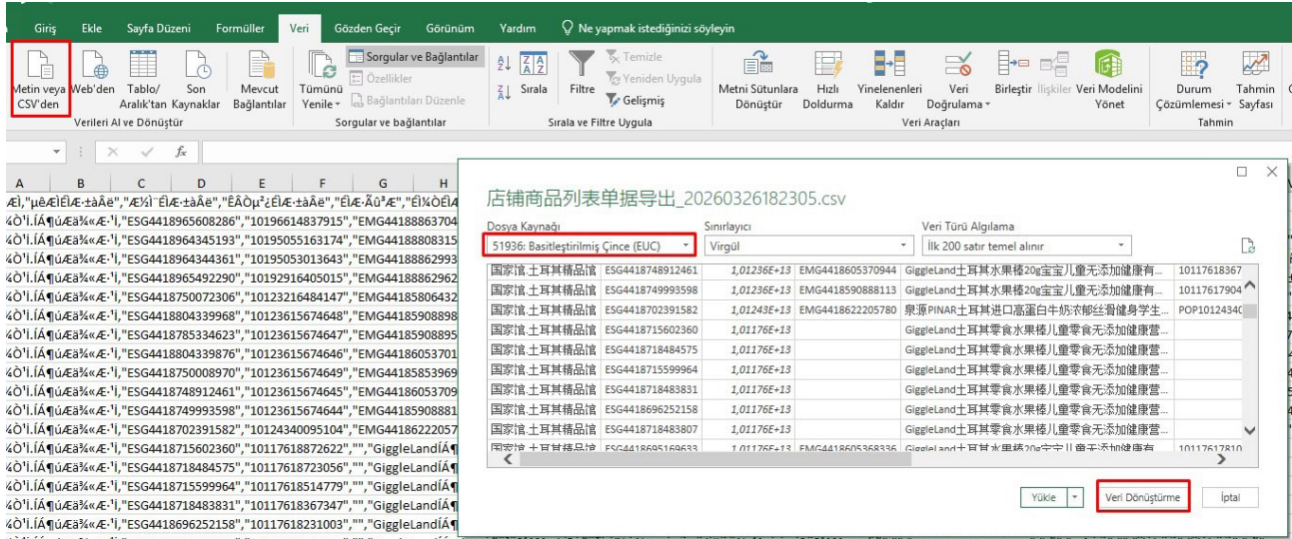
Giriş Ekle Sayfa Düzeni Formüller Veri Gözden Geçir Görünüm Yardım Ne yapmak istediğinizi söyleyin

Metin veya CSV'den
Web'den
Tablo/ Aralık'tan
Son Kaynaklar
Mevcut Bağlantılar
Verileri Al ve Dönüştür

Tümünü Yenile
Sorgular ve Bağlantılar
Özellikler
Bağlantıları Düzenle
Sorgular ve bağlantılar

Sırala
Filtre
Temizle
Yeniden Uygula
Gelişmiş
Sırala ve Filtre Uygula

Metni Sütunlara Dönüştür
Hızlı Doldurma
Yinelenenleri Kaldır
Veri Doğrulama
Birleştir
İlişkiler
Veri Modelini Yönet
Veri Araçları

Durum Çözümlemesi
Tahmin Sayfası
Tahmin

fx

| A | B | C | D | E | F | G | H |
|---|---|---|---|---|---|---|---|

Æl,"µêÆÌÊÆ·±àÃë","Æ½Ì¨ÊÌÆ·±àÃë","ÊÂÒµ²¿ÊÌÆ·±àÃë","ÊÌÆ·Ãû³Æ","Ê¼ÕÊÌ
4Ò'Ì.ÍÁ¶úÆä¾«Æ·Ì","ESG4418965608286","10196614837915","EMG44188863704
4Ò'Ì.ÍÁ¶úÆä¾«Æ·Ì","ESG4418964345193","10195055163174","EMG44188808315
4Ò'Ì.ÍÁ¶úÆä¾«Æ·Ì","ESG4418964344361","10195053013643","EMG44188862993
4Ò'Ì.ÍÁ¶úÆä¾«Æ·Ì","ESG4418965492290","10192916405015","EMG44188862962
4Ò'Ì.ÍÁ¶úÆä¾«Æ·Ì","ESG4418750072306","10123216484147","EMG44185806432
4Ò'Ì.ÍÁ¶úÆä¾«Æ·Ì","ESG4418804339968","10123615674648","EMG44185908898
4Ò'Ì.ÍÁ¶úÆä¾«Æ·Ì","ESG4418785334623","10123615674647","EMG44185908895
4Ò'Ì.ÍÁ¶úÆä¾«Æ·Ì","ESG4418804339876","10123615674646","EMG44186053701
4Ò'Ì.ÍÁ¶úÆä¾«Æ·Ì","ESG4418750008970","10123615674649","EMG44185853969
4Ò'Ì.ÍÁ¶úÆä¾«Æ·Ì","ESG4418748912461","10123615674645","EMG44186053709
4Ò'Ì.ÍÁ¶úÆä¾«Æ·Ì","ESG4418749993598","10123615674644","EMG44185908881
4Ò'Ì.ÍÁ¶úÆä¾«Æ·Ì","ESG4418702391582","10124340095104","EMG44186222057
4Ò'Ì.ÍÁ¶úÆä¾«Æ·Ì","ESG4418715602360","10117618872622","","GiggleLandÍÁ¶
4Ò'Ì.ÍÁ¶úÆä¾«Æ·Ì","ESG4418718484575","10117618723056","","GiggleLandÍÁ¶
4Ò'Ì.ÍÁ¶úÆä¾«Æ·Ì","ESG4418715599964","10117618514779","","GiggleLandÍÁ¶
4Ò'Ì.ÍÁ¶úÆä¾«Æ·Ì","ESG4418718483831","10117618367347","","GiggleLandÍÁ¶
4Ò'Ì.ÍÁ¶úÆä¾«Æ·Ì","ESG4418696252158","10117618231003","","GiggleLandÍÁ¶

店铺商品列表单据导出_20260326182305.csv

Dosya Kaynağı
51936: Basitleştirilmiş Çince (EUC)
Sınırlayıcı
Virgül
Veri Türü Algılama
İlk 200 satır temel alınır

| 国家馆.土耳其精品馆 | ESG4418748912461 | 1,01236E+13 | EMG4418605370944 | GiggleLand土耳其水果棒20g宝宝儿童无添加健康有... | 10117618367 |
|---|---|---|---|---|---|
| 国家馆.土耳其精品馆 | ESG4418749993598 | 1,01236E+13 | EMG4418590888113 | GiggleLand土耳其水果棒20g宝宝儿童无添加健康有... | 10117617904 |
| 国家馆.土耳其精品馆 | ESG4418702391582 | 1,01243E+13 | EMG4418622205780 | 泉源PINAR土耳其进口高蛋白牛奶浓郁丝滑健身学生... | POP1012434C |
| 国家馆.土耳其精品馆 | ESG4418715602360 | 1,01176E+13 | | GiggleLand土耳其零食水果棒儿童零食无添加健康营... | |
| 国家馆.土耳其精品馆 | ESG4418718484575 | 1,01176E+13 | | GiggleLand土耳其零食水果棒儿童零食无添加健康营... | |
| 国家馆.土耳其精品馆 | ESG4418715599964 | 1,01176E+13 | | GiggleLand土耳其零食水果棒儿童零食无添加健康营... | |
| 国家馆.土耳其精品馆 | ESG4418718483831 | 1,01176E+13 | | GiggleLand土耳其零食水果棒儿童零食无添加健康营... | |
| 国家馆.土耳其精品馆 | ESG4418696252158 | 1,01176E+13 | | GiggleLand土耳其零食水果棒儿童零食无添加健康营... | |
| 国家馆.土耳其精品馆 | ESG4418718483807 | 1,01176E+13 | | GiggleLand土耳其零食水果棒儿童零食无添加健康营... | |
| 国家馆.土耳其精品馆 | ESG4418695169633 | 1,01176E+13 | EMG4418605368336 | GiggleLand土耳其水果棒20g宝宝儿童无添加健康有... | 10117617810 |

Yükle
Veri Dönüştürme
İptal